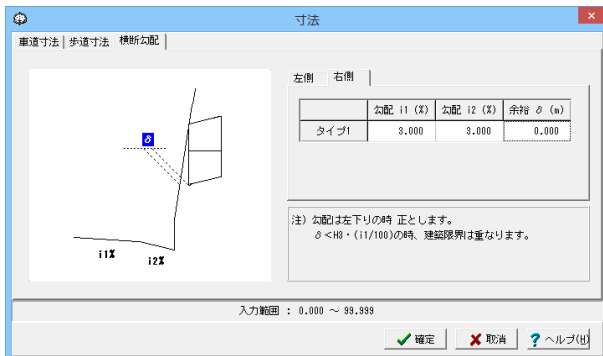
寸法

車道寸法 | 歩道寸法 | 横断勾配

δ

i1%

i2%

左側 | 右側

|  | 勾配 i1 (%) | 勾配 i2 (%) | 余裕 δ (m) |
|---|---|---|---|
| タイプ1 | 3.000 | 3.000 | 0.000 |

注) 勾配は左下りの時 正とします。
δ<H3・(i1/100)の時、建築限界は重なります。

入力範囲 : 0.000 ～ 99.999

確定 | 取消 | ヘルプ(H)